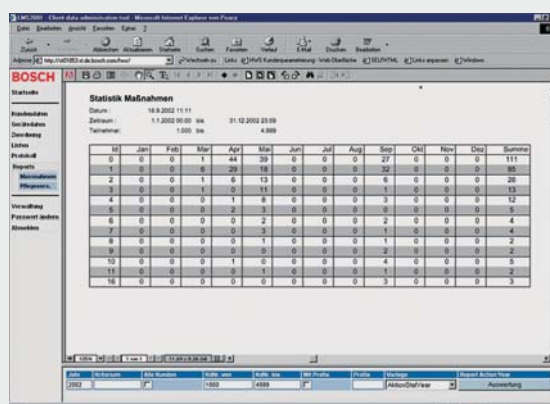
EMS2000 - Client data administration tool - Microsoft Internet Explorer von Praxcy

Datei Bearbeiten Ansicht Favoriten Extras ?

Zurück Abbrechen Aktualisieren Startseite Suchen Favoriten Verlauf E-Mail Drucken Bearbeiten

Adresse http://sd1053.st.de.bosch.com/hvo/ Wechseln zu Links HVS Kundenparametrierung - Web Oberfläche SELFHTML Links anpassen Windows

BOSCH

Startseite

Kundendaten
Geräte­daten
Zuordnung
Listen
Protokoll
Reports
Maßnahmen
Pflegeerz.

Verwaltung
Passwort ändern
Abmelden

Statistik Maßnahmen

Datum: 18.9.2002 11:11
Zeitraum: 1.1.2002 00:00 bis 31.12.2002 23:59
Teilnehmer: 1.000 bis 4.999

| Id | Jan | Feb | Mar | Apr | Mai | Jun | Jul | Aug | Sep | Okt | Nov | Dez | Summe |
|---|---|---|---|---|---|---|---|---|---|---|---|---|---|
| 0 | 0 | 0 | 1 | 44 | 39 | 0 | 0 | 0 | 27 | 0 | 0 | 0 | 111 |
| 1 | 0 | 0 | 6 | 29 | 18 | 0 | 0 | 0 | 32 | 0 | 0 | 0 | 85 |
| 2 | 0 | 0 | 1 | 6 | 13 | 0 | 0 | 0 | 6 | 0 | 0 | 0 | 26 |
| 3 | 0 | 0 | 1 | 1 | 11 | 0 | 0 | 0 | 0 | 0 | 0 | 0 | 13 |
| 4 | 0 | 0 | 0 | 1 | 8 | 0 | 0 | 0 | 3 | 0 | 0 | 0 | 12 |
| 5 | 0 | 0 | 0 | 2 | 3 | 0 | 0 | 0 | 0 | 0 | 0 | 0 | 5 |
| 6 | 0 | 0 | 0 | 0 | 2 | 0 | 0 | 0 | 2 | 0 | 0 | 0 | 4 |
| 7 | 0 | 0 | 0 | 0 | 3 | 0 | 0 | 0 | 1 | 0 | 0 | 0 | 4 |
| 8 | 0 | 0 | 0 | 0 | 0 | 0 | 0 | 0 | 2 | 0 | 0 | 0 | 2 |
| 9 | 0 | 0 | 0 | 0 | 2 | 0 | 0 | 0 | 0 | 0 | 0 | 0 | 2 |
| 10 | 0 | 0 | 0 | 1 | 0 | 0 | 0 | 0 | 4 | 0 | 0 | 0 | 5 |
| 11 | 0 | 0 | 0 | 0 | 2 | 0 | 0 | 0 | 0 | 0 | 0 | 0 | 2 |
| 16 | 0 | 0 | 0 | 0 | 0 | 0 | 0 | 0 | 3 | 0 | 0 | 0 | 3 |

| Jahr | Kriterium | Alle Kunden | Kdnr. von | Kdnr. bis | Mit Profile | Profile | Vorlage | Report Action/Year |
|---|---|---|---|---|---|---|---|---|
| 2002 | | | 1000 | 4999 | | | AktionStatYear | Auswertung |